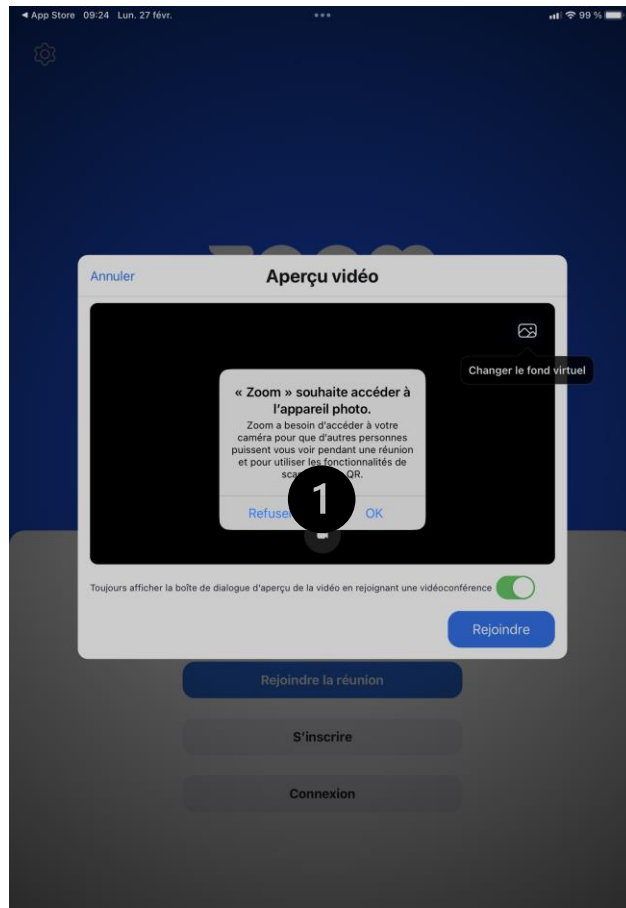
◀ App Store 09:24 Lun. 27 févr.

99 %

Annuler

Aperçu vidéo

Changer le fond virtuel

« Zoom » souhaite accéder à l'appareil photo.

Zoom a besoin d'accéder à votre caméra pour que d'autres personnes puissent vous voir pendant une réunion et pour utiliser les fonctionnalités de sca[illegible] QR.

Refuse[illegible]

1

OK

Toujours afficher la boîte de dialogue d'aperçu de la vidéo en rejoignant une vidéoconférence

Rejoindre

Rejoindre la réunion

S'inscrire

Connexion